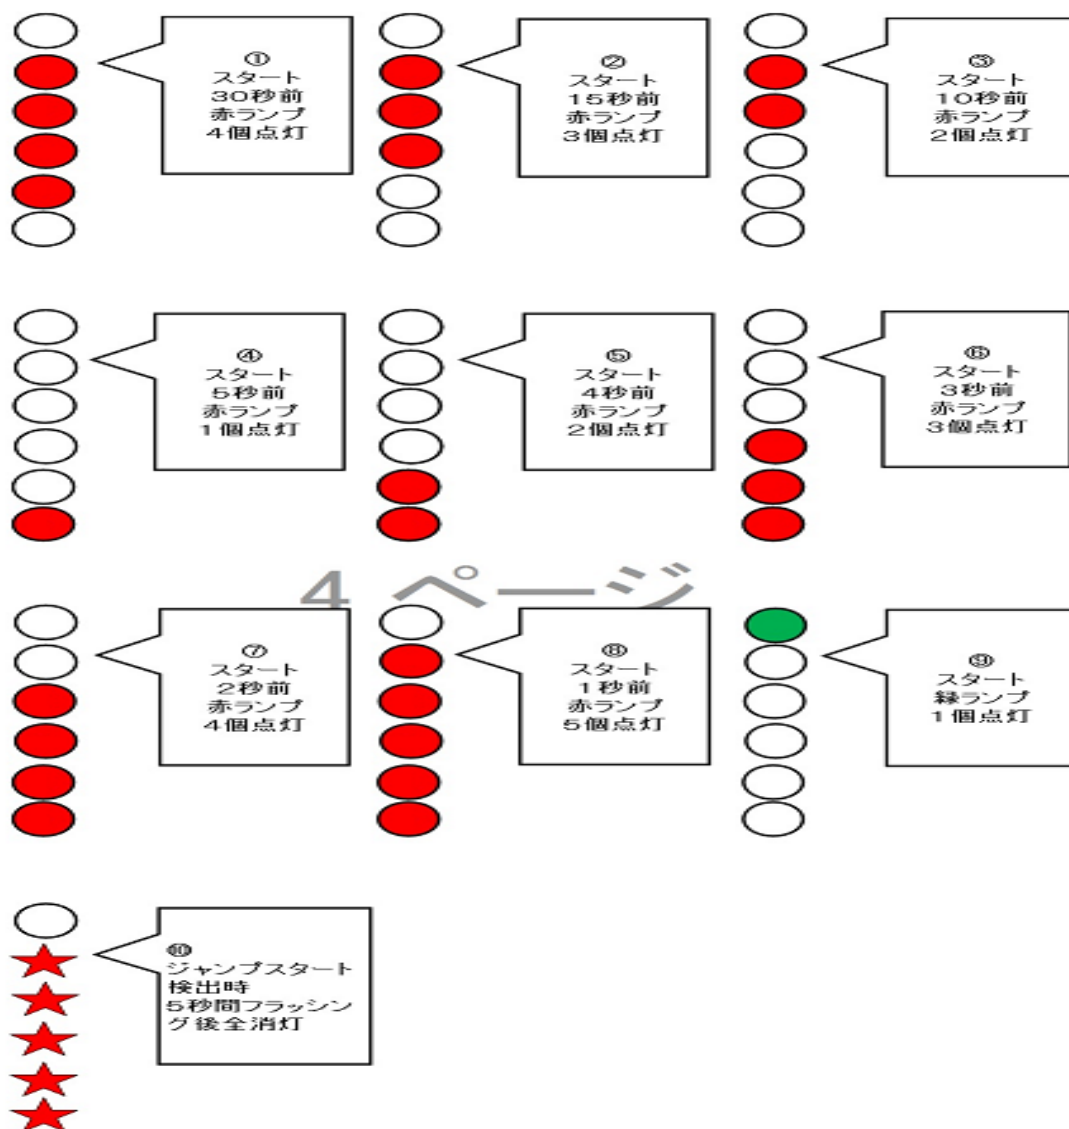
①
スタート
30秒前
赤ランプ
4個点灯

②
スタート
15秒前
赤ランプ
3個点灯

③
スタート
10秒前
赤ランプ
2個点灯

④
スタート
5秒前
赤ランプ
1個点灯

⑤
スタート
4秒前
赤ランプ
2個点灯

⑥
スタート
3秒前
赤ランプ
3個点灯

4 ページ

⑦
スタート
2秒前
赤ランプ
4個点灯

⑧
スタート
1秒前
赤ランプ
5個点灯

⑨
スタート
緑ランプ
1個点灯

⑩
ジャンプスタート
検出時
5秒間フラッシング後全消灯